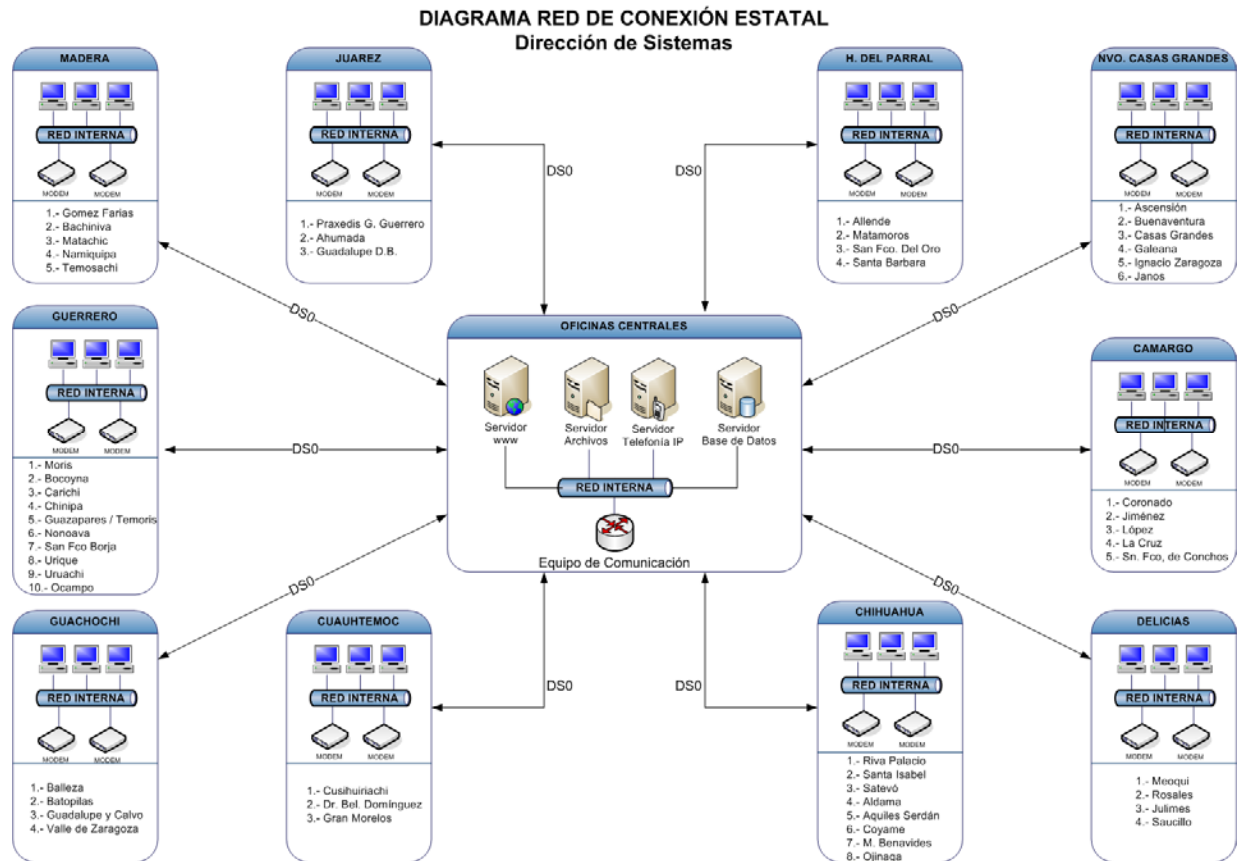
DIAGRAMA RED DE CONEXIÓN ESTATAL
Dirección de Sistemas

MADERA
RED INTERNA
MODEM MODEM
1.- Gomez Farias
2.- Bachiniva
3.- Matachic
4.- Namiquipa
5.- Temosachi

JUAREZ
RED INTERNA
MODEM MODEM
1.- Praxedis G. Guerrero
2.- Ahumada
3.- Guadalupe D.B.

H. DEL PARRAL
RED INTERNA
MODEM MODEM
1.- Allende
2.- Matamoros
3.- San Fco. Del Oro
4.- Santa Barbara

NVO. CASAS GRANDES
RED INTERNA
MODEM MODEM
1.- Ascensión
2.- Buenaventura
3.- Casas Grandes
4.- Galeana
5.- Ignacio Zaragoza
6.- Janos

DS0
DS0
DS0
DS0

GUERRERO
RED INTERNA
MODEM MODEM
1.- Moris
2.- Bocoyna
3.- Carichi
4.- Chinipa
5.- Guazapares / Temoris
6.- Nonoava
7.- San Fco Borja
8.- Urique
9.- Uruachi
10.- Ocampo

OFICINAS CENTRALES
Servidor www
Servidor Archivos
Servidor Telefonía IP
Servidor Base de Datos
RED INTERNA
Equipo de Comunicación

CAMARGO
RED INTERNA
MODEM MODEM
1.- Coronado
2.- Jiménez
3.- López
4.- La Cruz
5.- Sn. Fco, de Conchos

DS0
DS0
DS0
DS0

GUACHOCHI
RED INTERNA
MODEM MODEM
1.- Balleza
2.- Batopilas
3.- Guadalupe y Calvo
4.- Valle de Zaragoza

CUAUHTEMOC
RED INTERNA
MODEM MODEM
1.- Cusihuiriachi
2.- Dr. Bel. Domínguez
3.- Gran Morelos

DS0
DS0

CHIHUAHUA
RED INTERNA
MODEM MODEM
1.- Riva Palacio
2.- Santa Isabel
3.- Satevó
4.- Aldama
5.- Aquiles Serdán
6.- Coyame
7.- M. Benavides
8.- Ojinaga

DELICIAS
RED INTERNA
MODEM MODEM
1.- Meoqui
2.- Rosales
3.- Julimes
4.- Saucillo